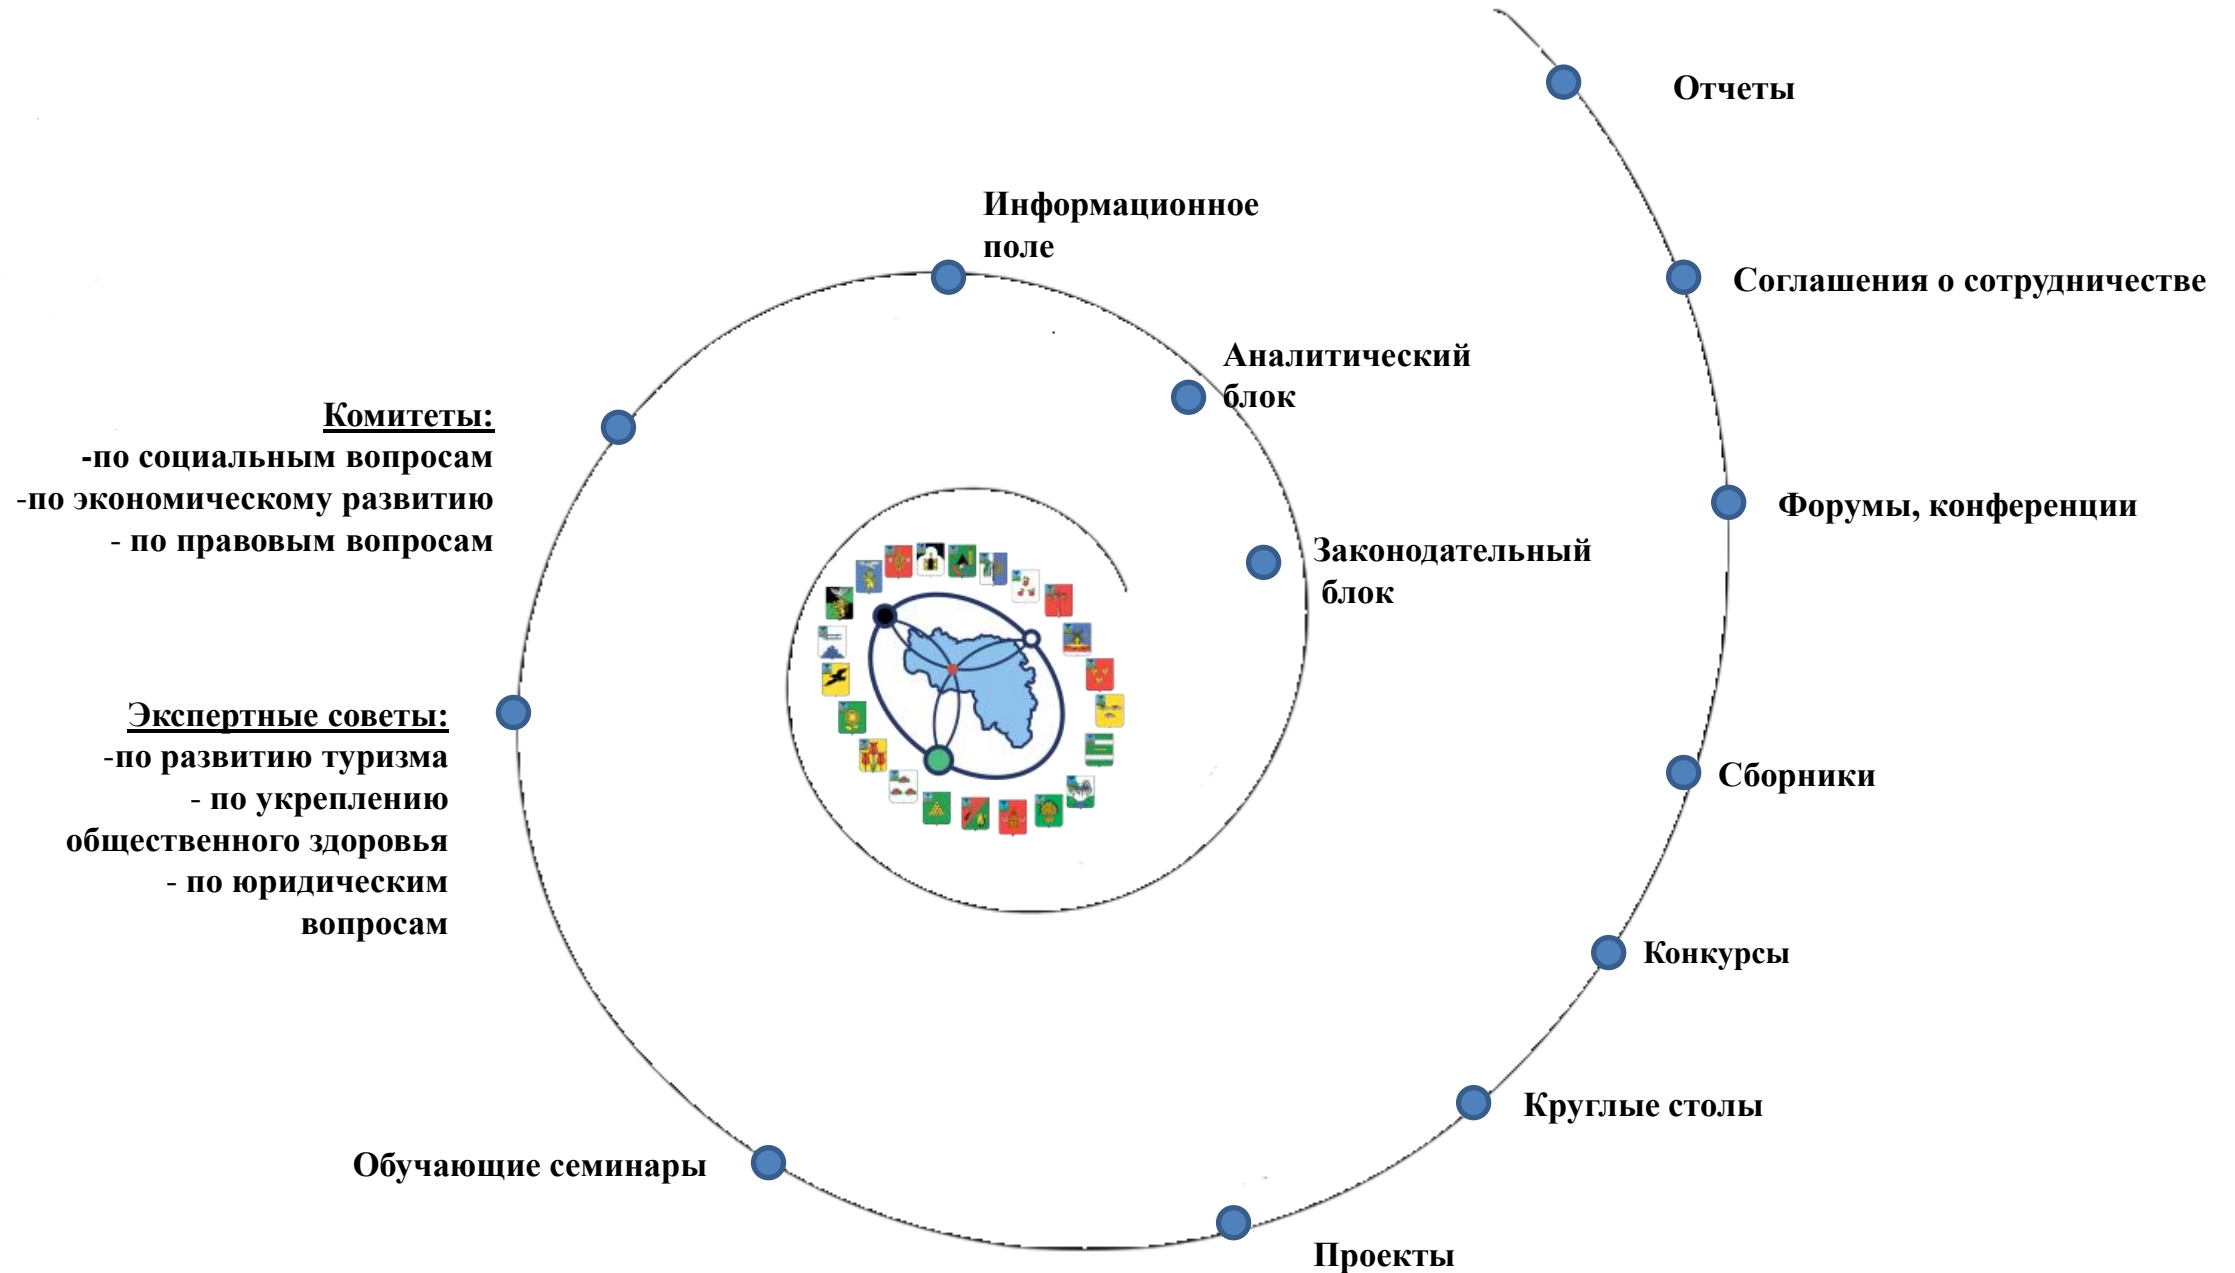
Отчеты

Информационное поле

Соглашения о сотрудничестве

Аналитический блок

Комитеты:
-по социальным вопросам
-по экономическому развитию
- по правовым вопросам

Форумы, конференции

Законодательный блок

Экспертные советы:
-по развитию туризма
- по укреплению общественного здоровья
- по юридическим вопросам

Сборники

Конкурсы

Круглые столы

Обучающие семинары

Проекты